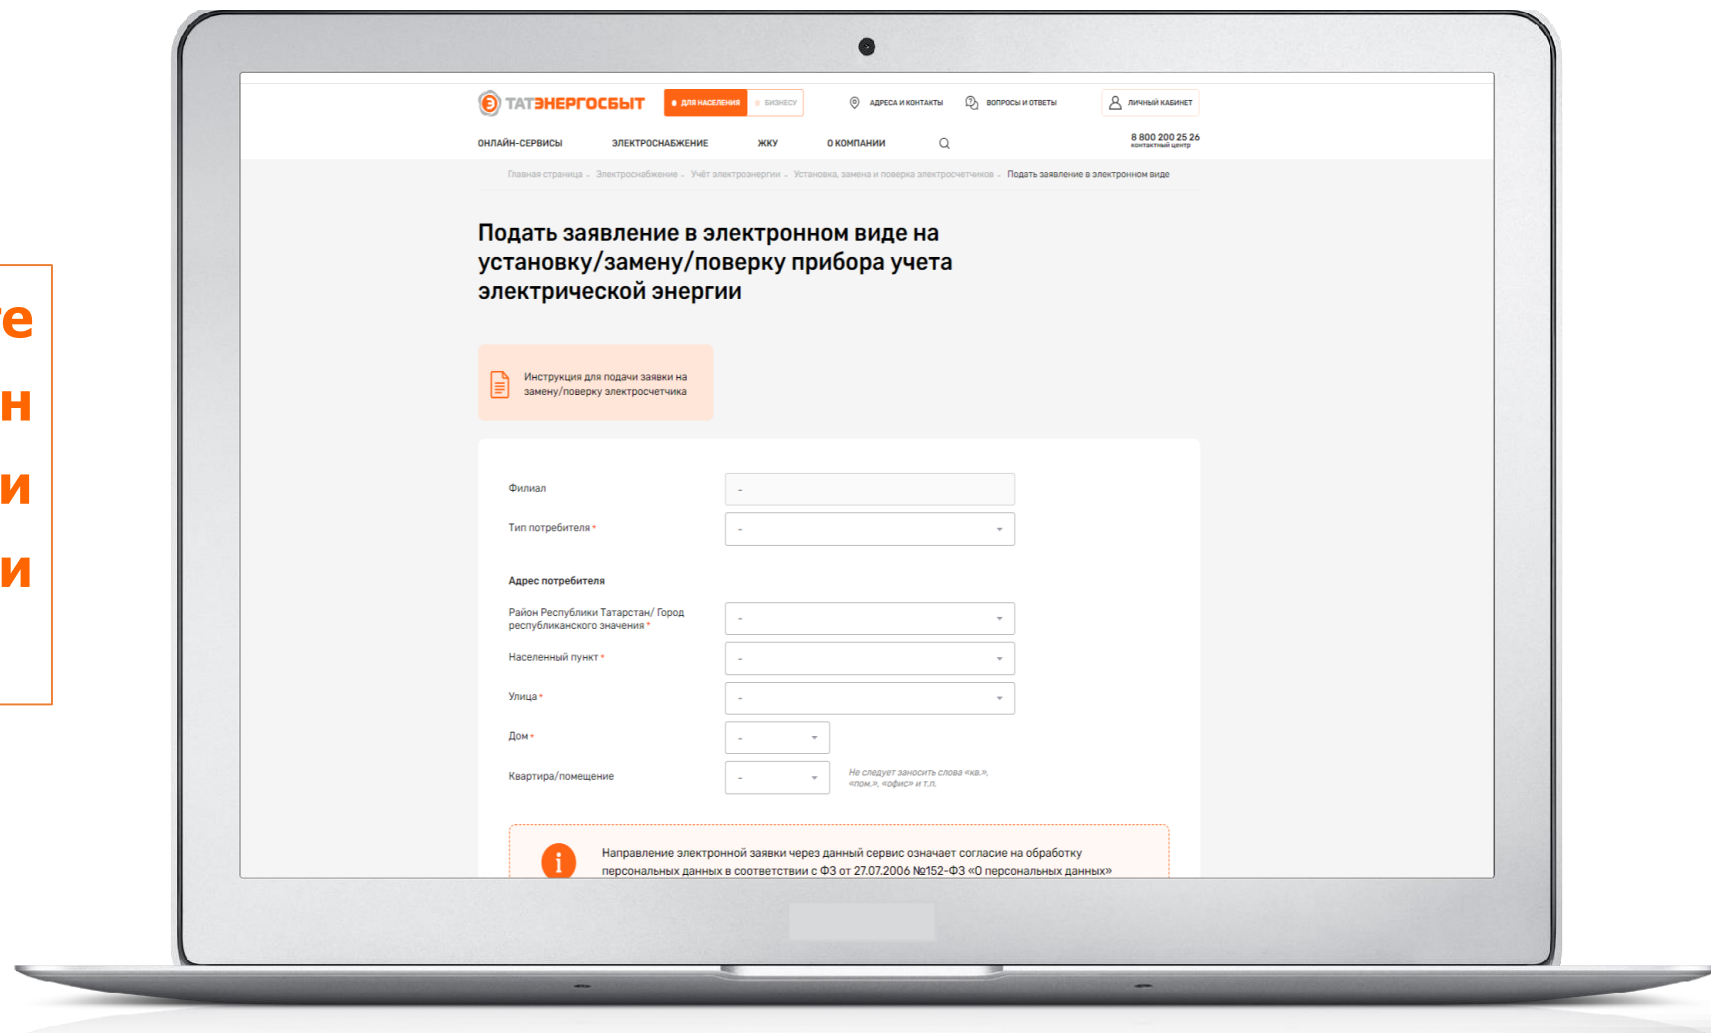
е
н
и
и

ТАТЭНЕРГОСБЫТ ДЛЯ НАСЕЛЕНИЯ БИЗНЕСУ АДРЕСА И КОНТАКТЫ ВОПРОСЫ И ОТВЕТЫ ЛИЧНЫЙ КАБИНЕТ

ОНЛАЙН-СЕРВИСЫ ЭЛЕКТРОСНАБЖЕНИЕ ЖКУ О КОМПАНИИ 8 800 200 25 26 контактный центр

Главная страница - Электроснабжение - Учёт электроэнергии - Установка, замена и поверка электросчетчиков - Подать заявление в электронном виде

Подать заявление в электронном виде на установку/замену/поверку прибора учета электрической энергии

Инструкция для подачи заявки на замену/поверку электросчетчика

Филиал -

Тип потребителя * -

Адрес потребителя

Район Республики Татарстан/ Город республиканского значения * -

Населенный пункт * -

Улица * -

Дом * -

Квартира/помещение - Не следует заносить слова «кв.», «пом.», «офис» и т.п.

Направление электронной заявки через данный сервис означает согласие на обработку персональных данных в соответствии с ФЗ от 27.07.2006 №152-ФЗ «О персональных данных»